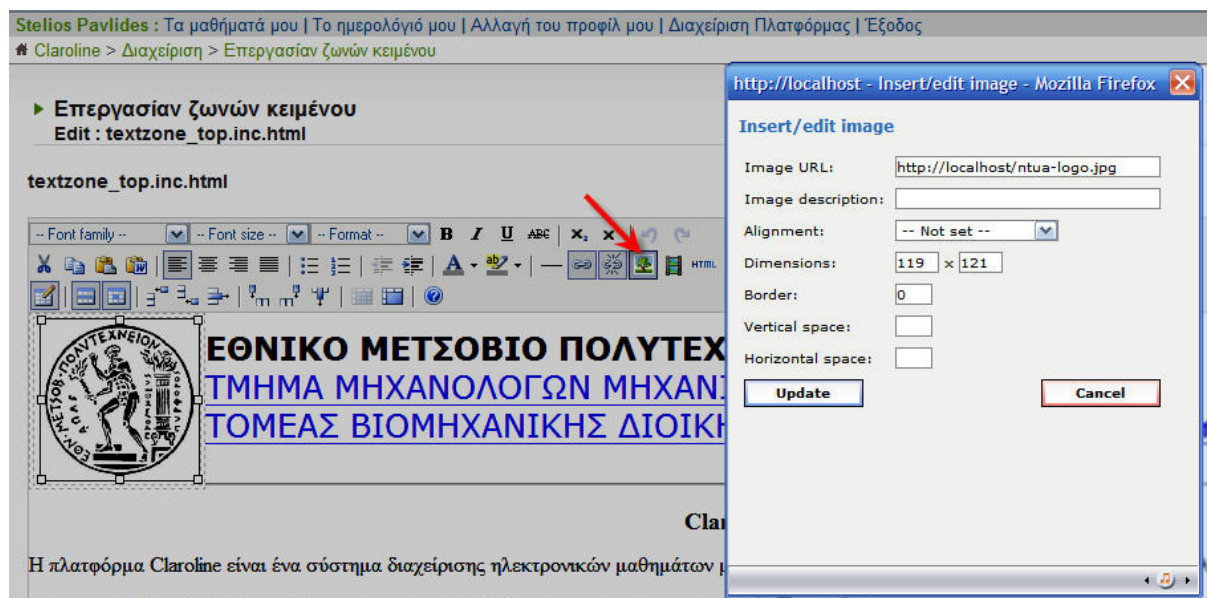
Stelios Pavlides : Τα μαθήματά μου | Το ημερολόγιό μου | Αλλαγή του προφίλ μου | Διαχείριση Πλατφόρμας | Έξοδος
Claroline > Διαχείριση > Επεργασίαν ζωνών κειμένου

Επεργασίαν ζωνών κειμένου
Edit : textzone_top.inc.html

textzone_top.inc.html

-- Font family -- -- Font size -- -- Format -- B I U ABC HTML

ΕΘΝΙΚΟ ΜΕΤΣΟΒΙΟ ΠΟΛΥΤΕΧ
ΤΜΗΜΑ ΜΗΧΑΝΟΛΟΓΩΝ ΜΗΧΑΝ
ΤΟΜΕΑΣ ΒΙΟΜΗΧΑΝΙΚΗΣ ΔΙΟΙΚ

ΕΘΝ. ΜΕΤΣΟΒ. ΠΟΛΥΤΕΧΝΕΙΟΝ

Clar

Η πλατφόρμα Claroline είναι ένα σύστημα διαχείρισης ηλεκτρονικών μαθημάτων μ

http://localhost - Insert/edit image - Mozilla Firefox

Insert/edit image

Image URL: http://localhost/ntua-logo.jpg
Image description:
Alignment: -- Not set --
Dimensions: 119 x 121
Border: 0
Vertical space:
Horizontal space:

Update
Cancel